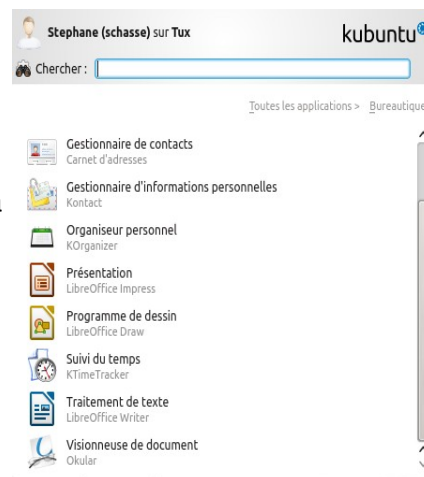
Stephane (schasse) sur Tux

kubuntu

Chercher :

Toutes les applications > Bureautique

Gestionnaire de contacts
Carnet d'adresses

Gestionnaire d'informations personnelles
Kontact

Organiseur personnel
KOrganizer

Présentation
LibreOffice Impress

Programme de dessin
LibreOffice Draw

Suivi du temps
KTimeTracker

Traitement de texte
LibreOffice Writer

Visionneuse de document
Okular